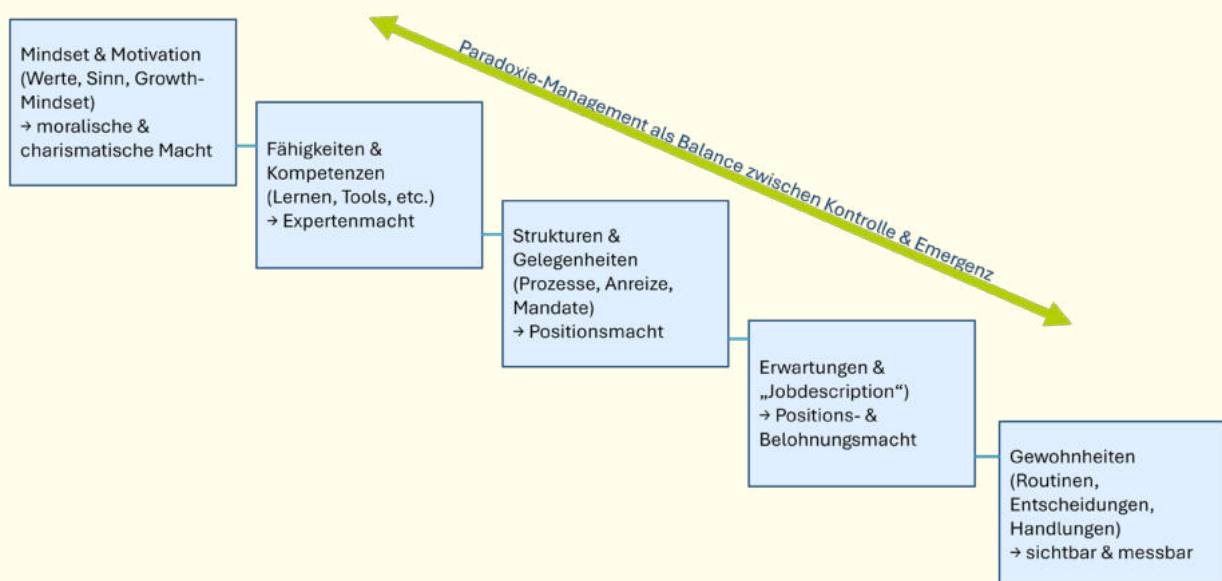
Mindset & Motivation (Werte, Sinn, Growth-Mindset)
→ moralische & charismatische Macht

Fähigkeiten & Kompetenzen (Lernen, Tools, etc.)
→ Expertenmacht

Strukturen & Gelegenheiten (Prozesse, Anreize, Mandate)
→ Positionsmacht

Erwartungen & „Jobdescription“)
→ Positions- & Belohnungsmacht

Gewohnheiten (Routinen, Entscheidungen, Handlungen)
→ sichtbar & messbar

Paradoxie-Management als Balance zwischen Kontrolle & Emergenz